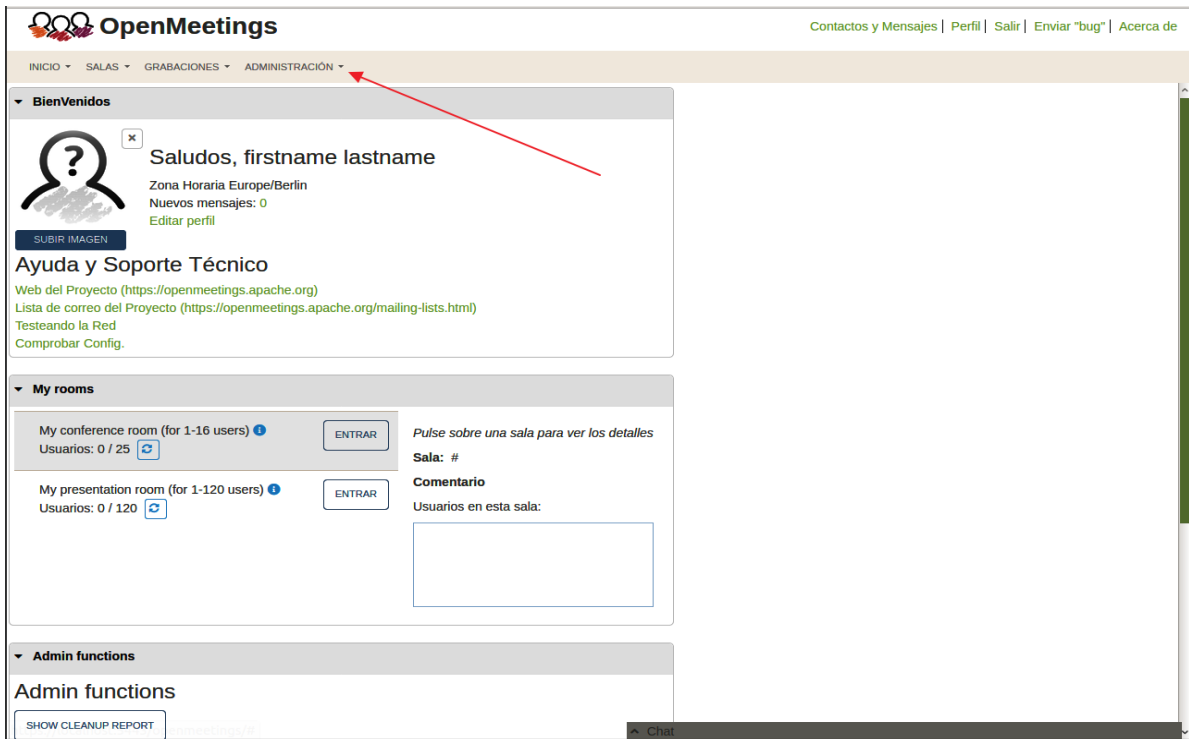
OpenMeetings

Contactos y Mensajes | Perfil | Salir | Enviar "bug" | Acerca de

INICIO ▾ SALAS ▾ GRABACIONES ▾ ADMINISTRACIÓN ▾

BienVenidos

Saludos, firstname lastname

Zona Horaria Europe/Berlin
Nuevos mensajes: 0
Editar perfil

SUBIR IMAGEN

Ayuda y Soporte Técnico

Web del Proyecto (https://openmeetings.apache.org)
Lista de correo del Proyecto (https://openmeetings.apache.org/mailing-lists.html)
Testeando la Red
Comprobar Config.

My rooms

My conference room (for 1-16 users)
Usuarios: 0 / 25

ENTRAR

My presentation room (for 1-120 users)
Usuarios: 0 / 120

ENTRAR

Pulse sobre una sala para ver los detalles

Sala: #

Comentario

Usuarios en esta sala:

Admin functions

Admin functions

SHOW CLEANUP REPORT

Chat